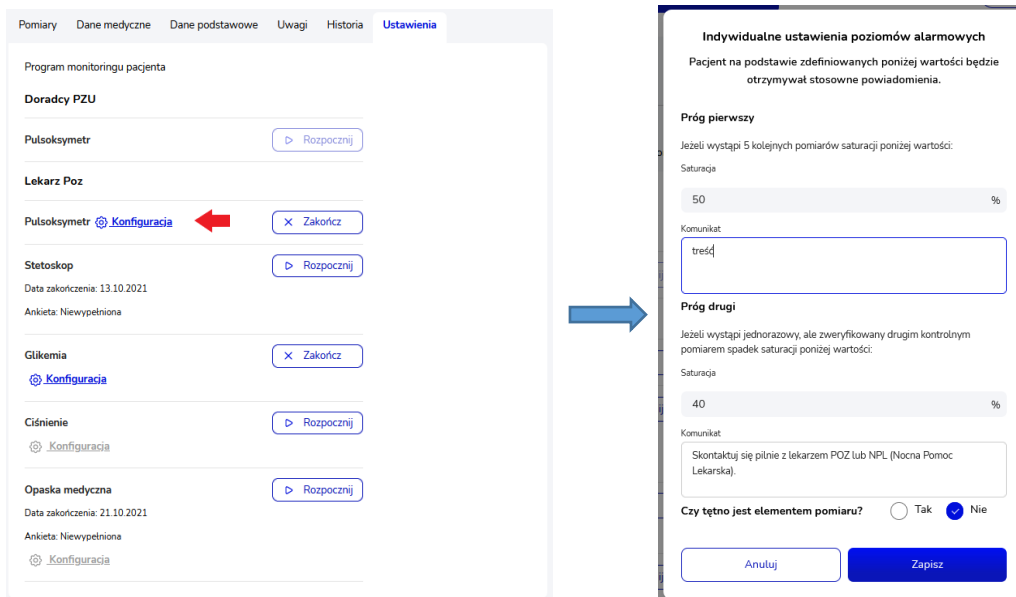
Pomiary Dane medyczne Dane podstawowe Uwagi Historia Ustawienia

Program monitoringu pacjenta

Doradcy PZU

Pulsoksymetr Rozpocznij

Lekarz Poz

Pulsoksymetr Konfiguracja Zakończ

Stetoskop Rozpocznij

Data zakończenia: 13.10.2021

Ankieta: Niewypełniona

Glikemia Zakończ

Konfiguracja

Ciśnienie Rozpocznij

Konfiguracja

Opaska medyczna Rozpocznij

Data zakończenia: 21.10.2021

Ankieta: Niewypełniona

Konfiguracja

Indywidualne ustawienia poziomów alarmowych

Pacjent na podstawie zdefiniowanych poniżej wartości będzie otrzymywał stosowne powiadomienia.

Próg pierwszy

Jeżeli wystąpi 5 kolejnych pomiarów saturacji poniżej wartości:

Saturacja

50 %

Komunikat

treść

Próg drugi

Jeżeli wystąpi jednorazowy, ale zweryfikowany drugim kontrolnym pomiarem spadek saturacji poniżej wartości:

Saturacja

40 %

Komunikat

Skontaktuj się pilnie z lekarzem POZ lub NPL (Nocna Pomoc Lekarska).

Czy tętno jest elementem pomiaru? Tak Nie

Anuluj Zapisz